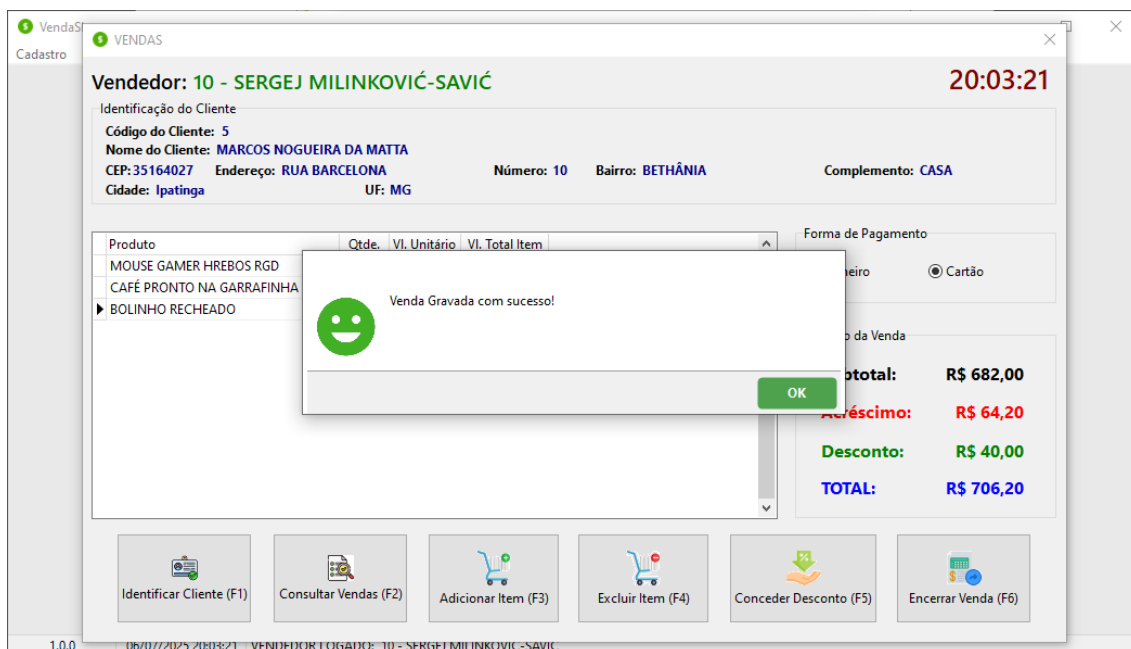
VendaS
Cadastro

VENDAS

Vendedor: 10 - SERGEJ MILINKOVIĆ-SAVIĆ

20:03:21

Identificação do Cliente
Código do Cliente: 5
Nome do Cliente: MARCOS NOGUEIRA DA MATTA
CEP: 35164027 Endereço: RUA BARCELONA Número: 10 Bairro: BETHÂNIA Complemento: CASA
Cidade: Ipatinga UF: MG

| Produto | Qtde. | Vl. Unitário | Vl. Total Item |
|---|---|---|---|
| MOUSE GAMER HREBOS RGD | | | |
| CAFÉ PRONTO NA GARRAFINHA | | | |
| BOLINHO RECHEADO | | | |

Forma de Pagamento
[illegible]heiro Cartão

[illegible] da Venda
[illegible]ototal: R$ 682,00
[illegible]créscimo: R$ 64,20
Desconto: R$ 40,00
TOTAL: R$ 706,20

Venda Gravada com sucesso!

OK

Identificar Cliente (F1)
Consultar Vendas (F2)
Adicionar Item (F3)
Excluir Item (F4)
Conceder Desconto (F5)
Encerrar Venda (F6)

1.0.0 06/07/2025 20:03:21 VENDEDOR LOGADO: 10 - SERGEJ MILINKOVIĆ-SAVIĆ